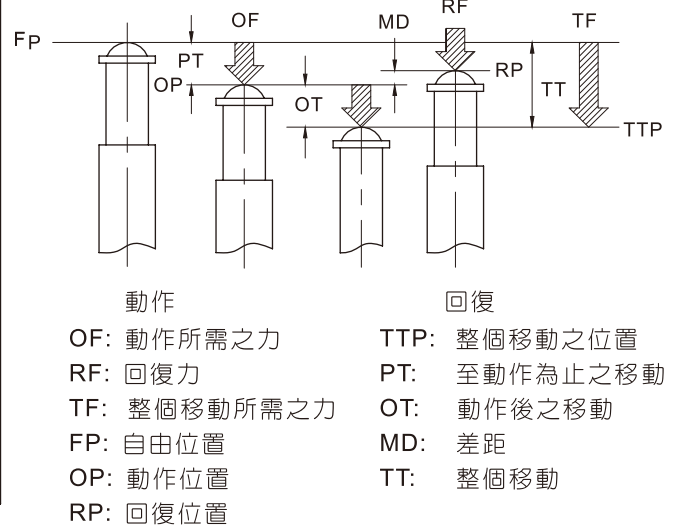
FP
OF
PT
OP
OT
MD
RF
RP
TT
TF
TTP

動作
OF: 動作所需之力
RF: 回復力
TF: 整個移動所需之力
FP: 自由位置
OP: 動作位置
RP: 回復位置

回復
TTP: 整個移動之位置
PT: 至動作為止之移動
OT: 動作後之移動
MD: 差距
TT: 整個移動